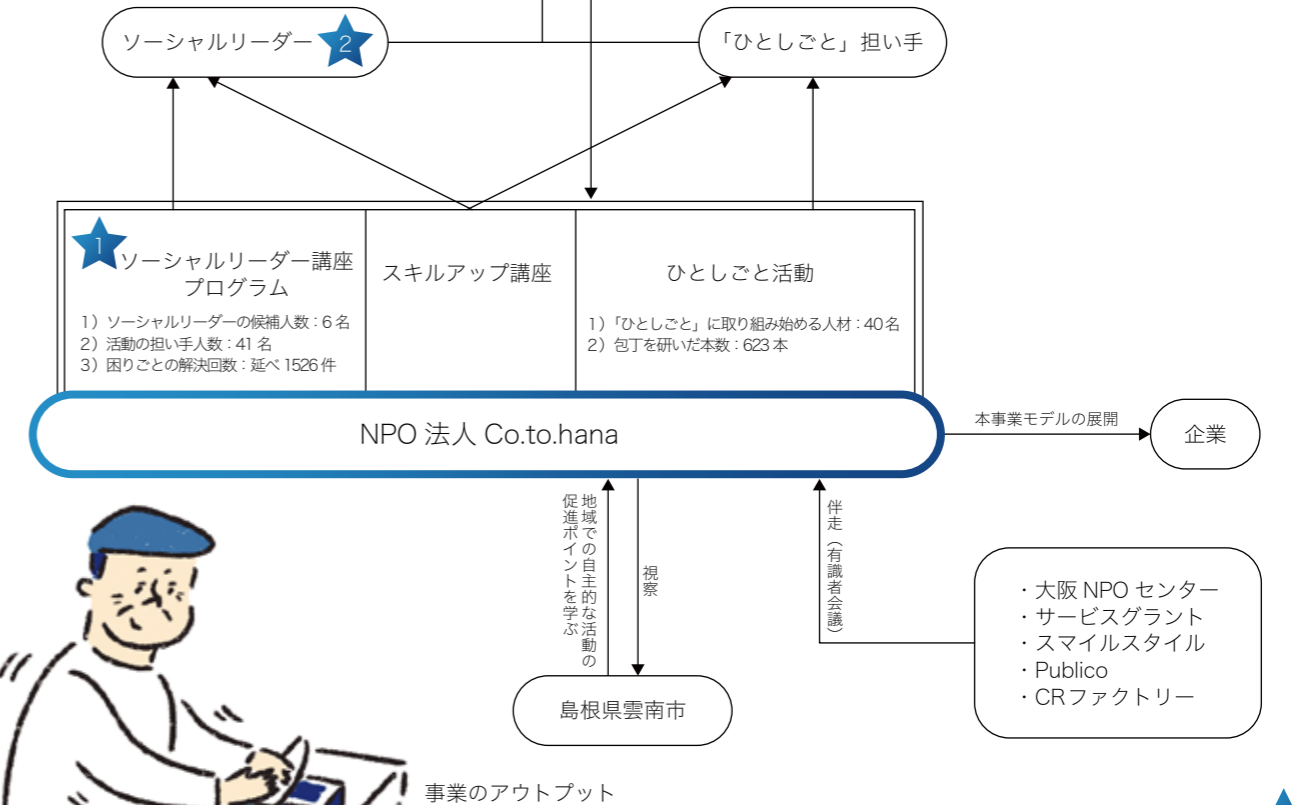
ソーシャルリーダー 2

「ひとしごと」担い手

1 ソーシャルリーダー講座プログラム

1）ソーシャルリーダーの候補人数：6 名
2）活動の担い手人数：41 名
3）困りごとの解決回数：延べ 1526 件

スキルアップ講座

ひとしごと活動

1）「ひとしごと」に取り組み始める人材：40 名
2）包丁を研いだ本数：623 本

NPO 法人 Co.to.hana

本事業モデルの展開

企業

地域での自主的な活動の促進ポイントを学ぶ

視察

伴走（有識者会議）

・大阪 NPO センター
・サービスグラント
・スマイルスタイル
・Publico
・CR ファクトリー

島根県雲南市

事業のアウトプット